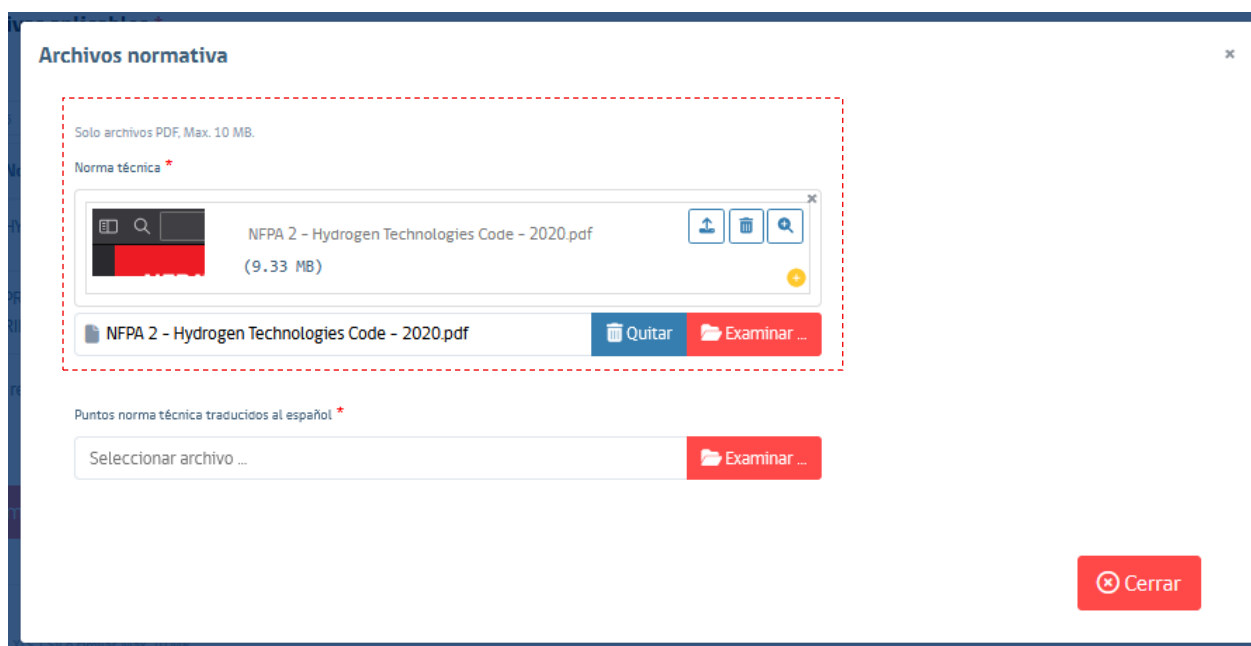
Archivos normativa

×

Solo archivos PDF, Max. 10 MB.

Norma técnica *

×

NFPA 2 - Hydrogen Technologies Code - 2020.pdf

(9.33 MB)

NFPA 2 - Hydrogen Technologies Code - 2020.pdf

Quitar

Examinar ...

Puntos norma técnica traducidos al español *

Seleccionar archivo ...

Examinar ...

Cerrar